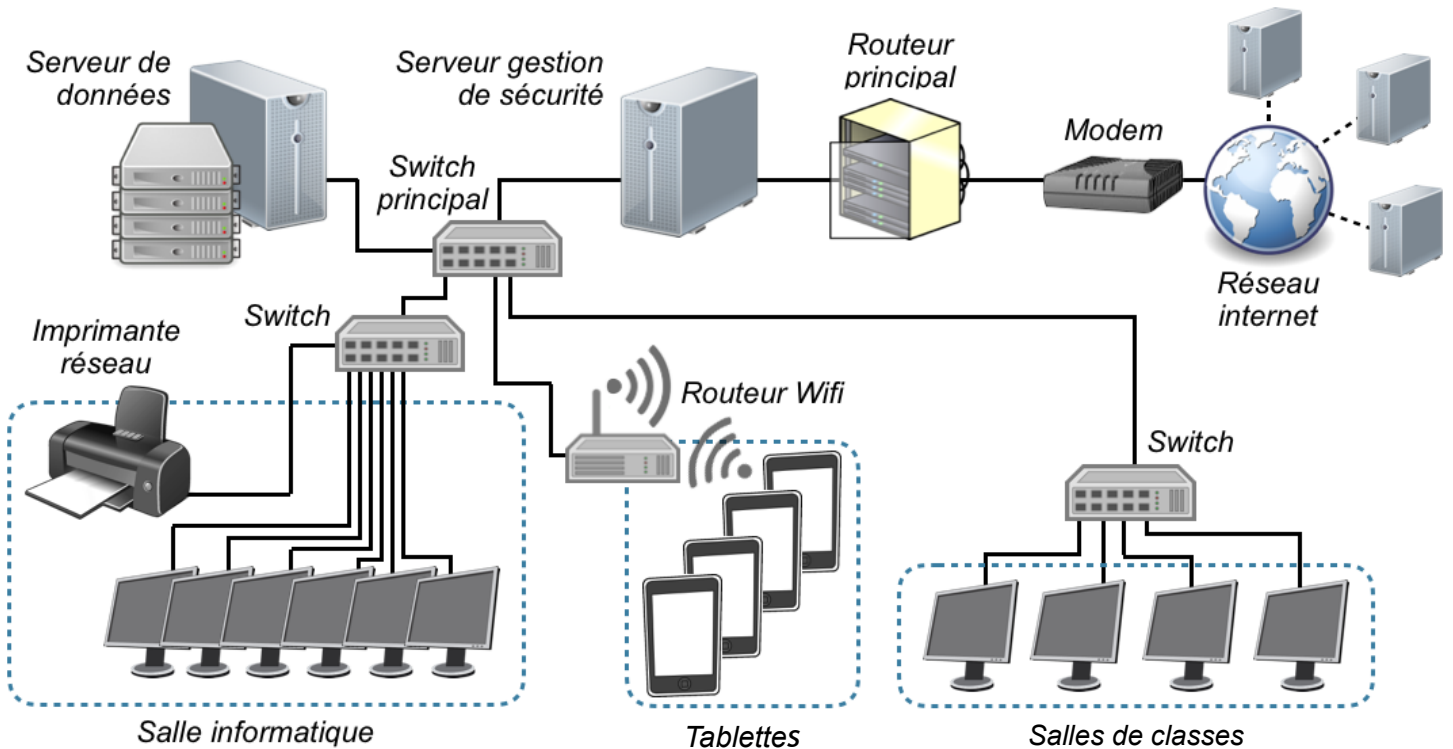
Serveur de données

Serveur gestion de sécurité

Routeur principal

Modem

Switch principal

Réseau internet

Imprimante réseau

Switch

Routeur Wifi

Switch

Salle informatique

Tablettes

Salles de classes